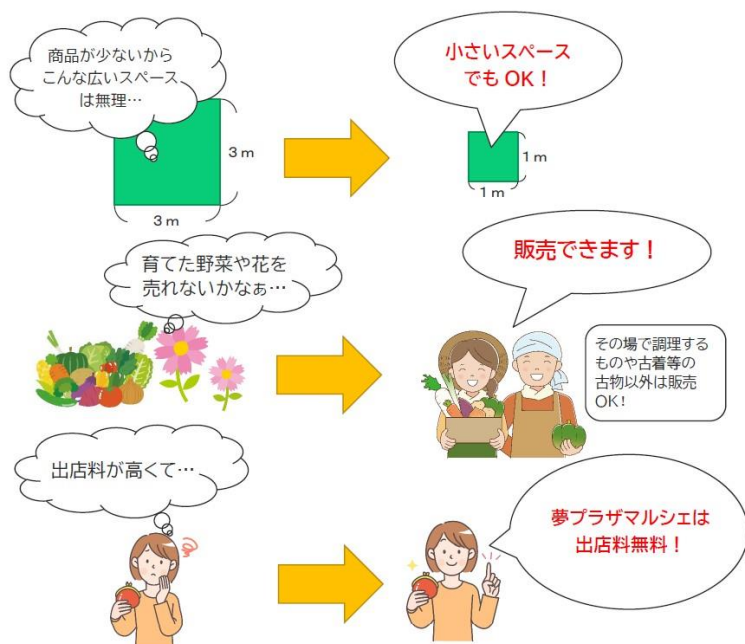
商品が少ないから
こんな広いスペース
は無理…

3ｍ

3ｍ

小さいスペース
でもOK！

1ｍ

1ｍ

育てた野菜や花を
売れないかなぁ…

販売できます！

その場で調理する
ものや古着等の
古物以外は販売
OK！

出店料が高くて…

夢プラザマルシェは
出店料無料！